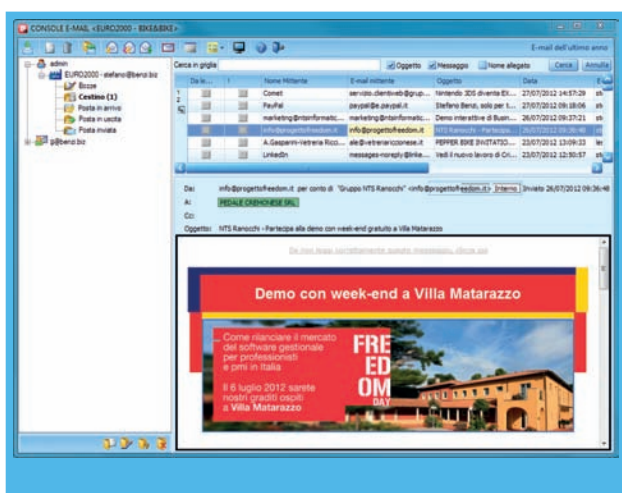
CONSOLE E-MAIL <EURO2000 - BIKE&BIKE>

E-mail dell'ultimo anno

admin
EURO2000 - stefano@benzi.biz
Bozze
Cestino (1)
Posta in arrivo
Posta in uscita
Posta inviata
p@benzi.biz

Cerca in griglia
Oggetto
Messaggio
Nome allegato
Cerca
Annulla

| Da le... | ! | | Nome Mittente | E-mail mittente | Oggetto | Data | |
|---|---|---|---|---|---|---|---|
| | | | Comet | servizio.clientiweb@grup... | Nintendo 3DS diventa EX... | 27/07/2012 14:57:29 | st |
| | | | PayPal | paypal@e.paypal.it | Stefano Benzi, solo per t... | 27/07/2012 09:18:06 | st |
| | | | marketing@ntsinformatic... | marketing@ntsinformatic... | Demo interattive di Busin... | 26/07/2012 09:37:21 | st |
| | | | info@progettofreedom.it | info@progettofreedom.it | NTS Ranocchi - Partecipa... | 26/07/2012 09:36:48 | st |
| | | | A.Gasparini-Vetreria Ricco... | ale@vetreriariccionese.it | PEPPER BIKE INVITATO... | 23/07/2012 13:09:33 | le |
| | | | LinkedIn | messages-noreply@linke... | Vedi il nuovo lavoro di Cri... | 23/07/2012 12:50:57 | st |

Da: info@progettofreedom.it per conto di "Gruppo NTS Ranocchi" <info@progettofreedom.it> Interno Inviato 26/07/2012 09:36:48
A: PEDALE CREMONESE SRL
Cc:
Oggetto: NTS Ranocchi - Partecipa alla demo con week-end gratuito a Villa Matarazzo

Se non leggi correttamente questo messaggio, clicca qui

Demo con week-end a Villa Matarazzo

Come rilanciare il mercato del software gestionale per professionisti e pmi in Italia

Il 6 luglio 2012 sarete nostri graditi ospiti a Villa Matarazzo

FREEDOM DAY